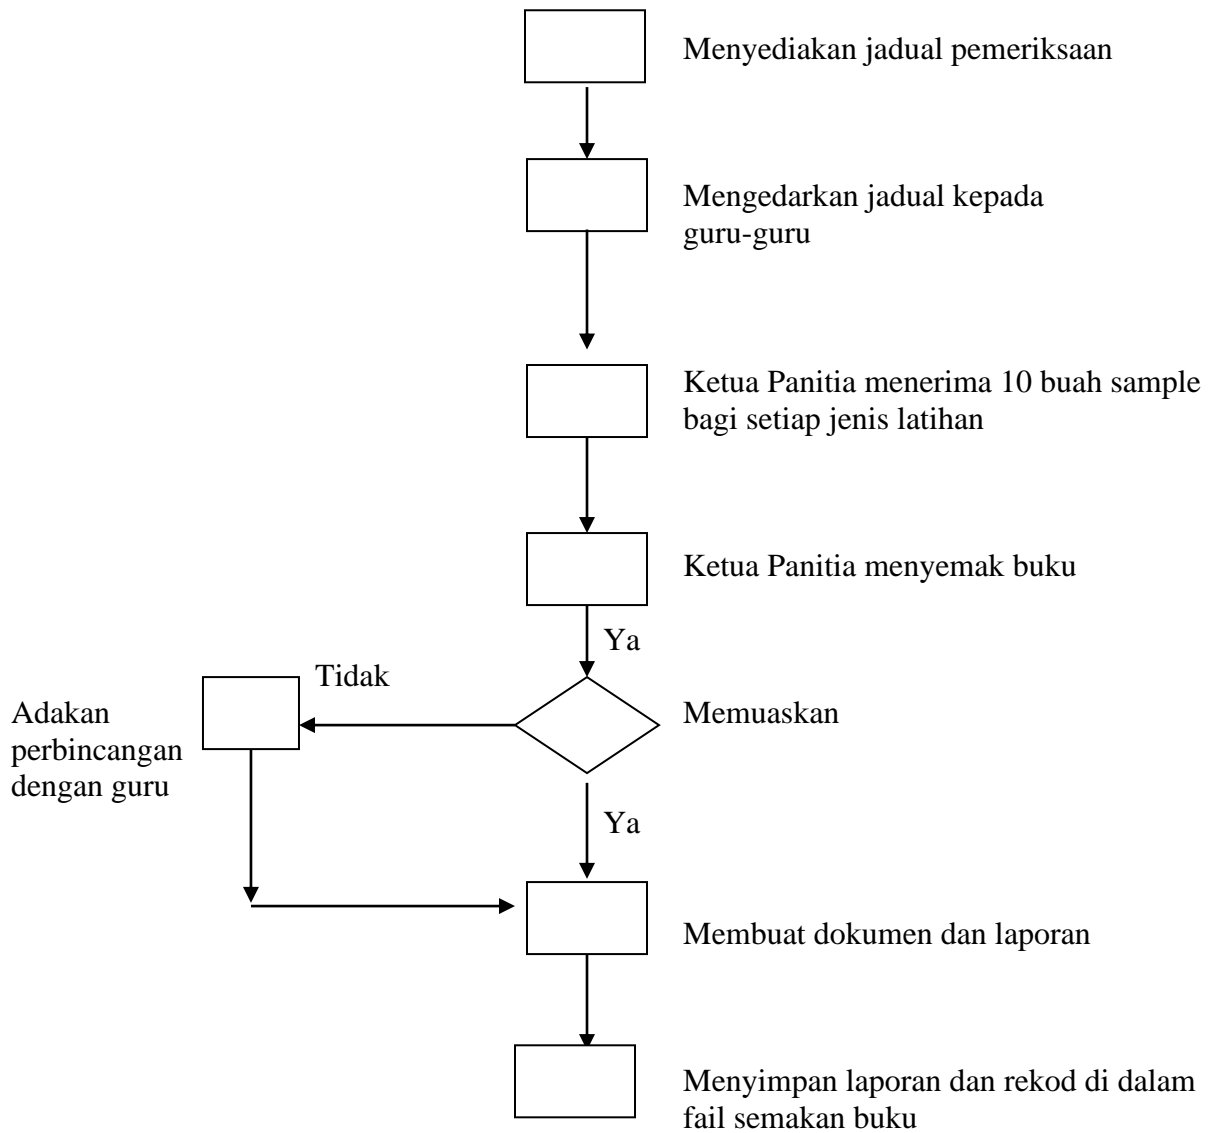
Menyediakan jadual pemeriksaan

Mengedarkan jadual kepada guru-guru

Ketua Panitia menerima 10 buah sample bagi setiap jenis latihan

Ketua Panitia menyemak buku

Ya

Tidak

Adakan perbincangan dengan guru

Memuaskan

Ya

Membuat dokumen dan laporan

Menyimpan laporan dan rekod di dalam fail semakan buku